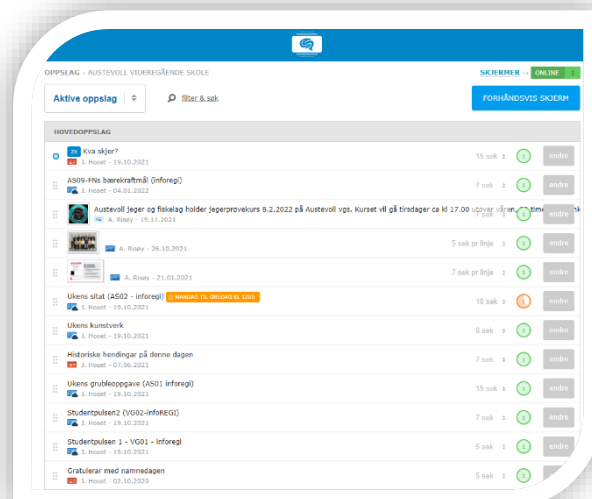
OPPSLAG - AUSTEVOLL VIDEREGÅENDE SKOLE

SKJERMER → ONLINE 1

Aktive oppslag

filter & søk

FORHÅNDSVIS SKJERM

HOVEDOPPSLAG

Kva skjer?
J. Hoset - 19.10.2021
15 sek
endre

AS09-FNs bærekraftmål (inforegi)
J. Hoset - 04.01.2022
7 sek
endre

Austevoll jeger og fiskelag holder jegerprøvekurs 8.2.2022 på Austevoll vgs. Kurset vil gå tirsdager ca kl 17.00 utover våren. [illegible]
A. Risøy - 19.11.2021
7 sek
endre

A. Risøy - 26.10.2021
5 sek pr linje
endre

A. Risøy - 21.01.2021
7 sek pr linje
endre

Ukens sitat (AS02 - inforegi) MANDAG TIL ONSDAG KL 1200
J. Hoset - 19.10.2021
10 sek
endre

Ukens kunstverk
J. Hoset - 19.10.2021
8 sek
endre

Historiske hendingar på denne dagen
J. Hoset - 07.06.2021
7 sek
endre

Ukens grubleoppgave (AS01 inforegi)
J. Hoset - 19.10.2021
15 sek
endre

Studentpulsen2 (VG02-infoREGI)
J. Hoset - 19.10.2021
7 sek
endre

Studentpulsen 1 - VG01 - inforegi
J. Hoset - 19.10.2021
5 sek
endre

Gratulerar med namnedagen
J. Hoset - 02.10.2020
5 sek
endre